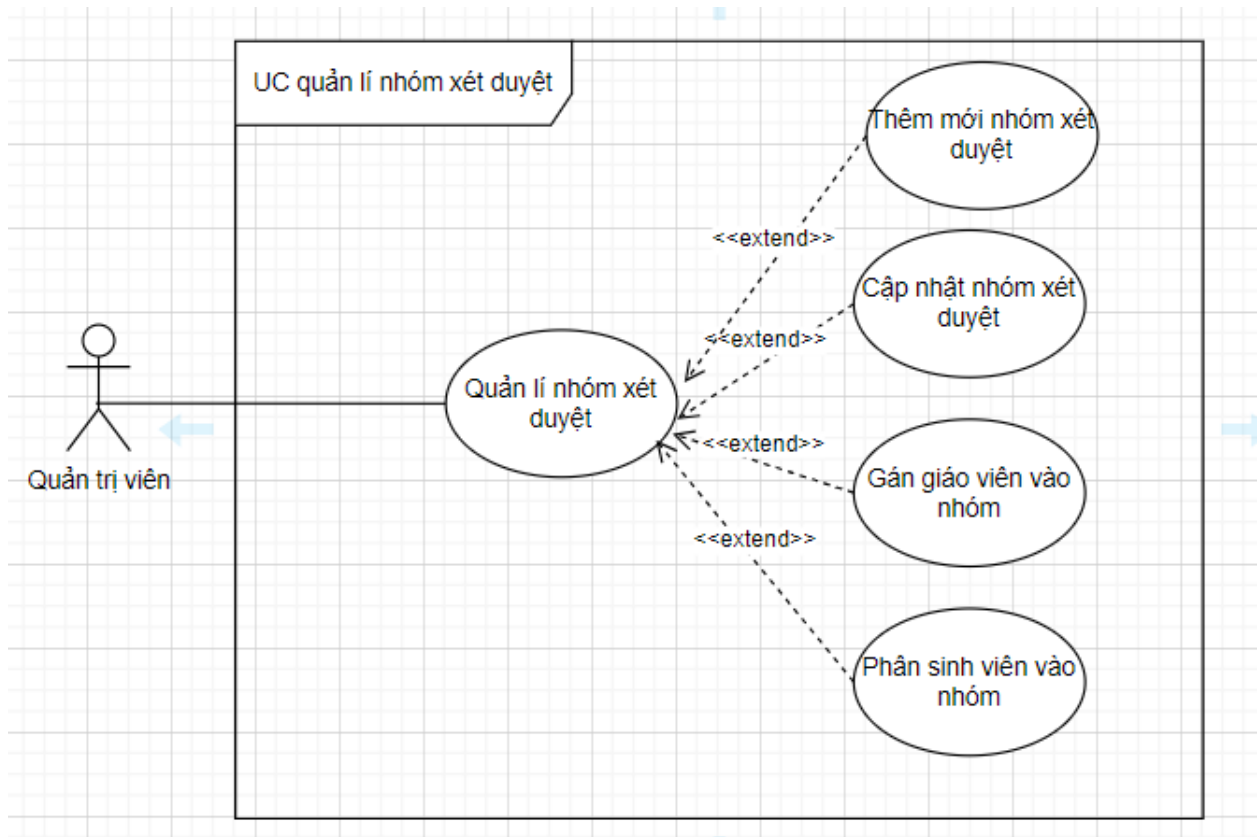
UC quản lí nhóm xét duyệt

Thêm mới nhóm xét duyệt

<<extend>>

Cập nhật nhóm xét duyệt

<<extend>>

Quản trị viên

Quản lí nhóm xét duyệt

<<extend>>

Gán giáo viên vào nhóm

<<extend>>

Phân sinh viên vào nhóm